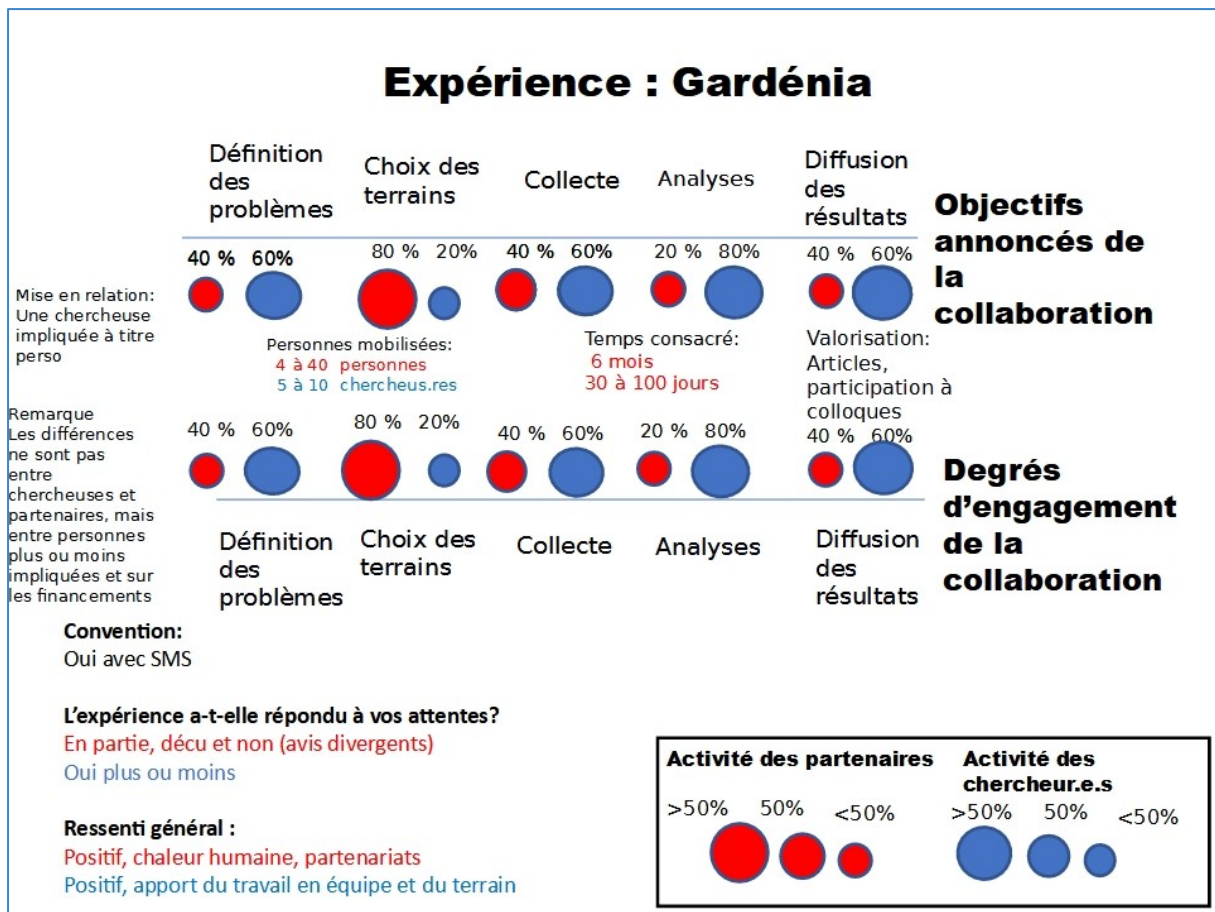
Expérience : Gardénia

Définition des problèmes

Choix des terrains

Collecte

Analyses

Diffusion des résultats

Objectifs annoncés de la collaboration

40 % 60% 80 % 20% 40 % 60% 20 % 80% 40 % 60%

Mise en relation: Une chercheuse impliquée à titre perso

Personnes mobilisées:
4 à 40 personnes
5 à 10 chercheus.res

Temps consacré:
6 mois
30 à 100 jours

Valorisation: Articles, participation à colloques

Remarque
Les différences ne sont pas entre chercheuses et partenaires, mais entre personnes plus ou moins impliquées et sur les financements

40 % 60% 80 % 20% 40 % 60% 20 % 80% 40 % 60%

Degrés d'engagement de la collaboration

Définition des problèmes

Choix des terrains

Collecte

Analyses

Diffusion des résultats

Convention:
Oui avec SMS

L'expérience a-t-elle répondu à vos attentes?
En partie, décu et non (avis divergents)
Oui plus ou moins

Ressenti général :
Positif, chaleur humaine, partenariats
Positif, apport du travail en équipe et du terrain

Activité des partenaires
>50% 50% <50%

Activité des chercheur.e.s
>50% 50% <50%